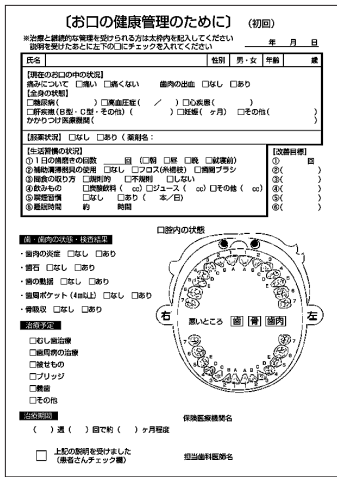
〔お口の健康管理のために〕（初回）

※指導と継続的な管理を受けられる方は太枠内を記入してください
説明を受けたあとに左下の□にチェックを入れてください

年　月　日

| 氏名 | | 性別 | 男・女 | 年齢 | 歳 |
|---|---|---|---|---|---|

【現在のお口の中の状況】
痛みについて　□なし　□痛くない　歯肉の出血　□なし　□あり
【全身の状態】
□糖尿病（　　　）□高血圧症（　／　）□心疾患（　　　）
□肝疾患（B型・C型・その他）（　　）□妊娠（　ヶ月）□その他（　　　）
かかりつけ医療機関（　　　）

【服薬状況】□なし　□あり（薬剤名：　　　）

【生活習慣の状況】
① 1日の歯磨きの回数　　回　□朝　□昼　□晩　□就寝前
② 補助清掃用具の使用　□なし　□フロス(糸楊枝)　□歯間ブラシ
③ 間食の取り方　□規則的　□不規則　□しない
④ 飲みもの　□炭酸飲料（　cc）□ジュース（　cc）□その他（　cc）
⑤ 喫煙習慣　□なし　□あり（　本／日）
⑥ 睡眠時間　約　時間

【改善目標】
①（　　　）
②（　　　）
③（　　　）
④（　　　）
⑤（　　　）
⑥（　　　）

歯・歯肉の状態・検査結果
・歯肉の炎症　□なし　□あり
・歯石　□なし　□あり
・歯の動揺　□なし　□あり
・歯周ポケット（4mm以上）□なし　□あり
・骨吸収　□なし　□あり

口腔内の状態
右　左
悪いところ　歯　骨　歯肉

治療予定
□むし歯治療
□歯周病の治療
□被せもの
□ブリッジ
□義歯
□その他

治療期間
（　）週（　）回で約（　）ヶ月程度

保険医療機関名

上記の説明を受けました
（患者さんチェック欄）

担当歯科医師名